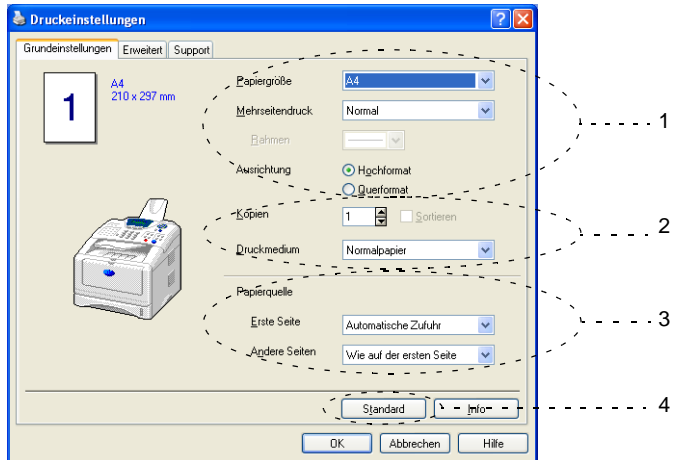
Druckeinstellungen

Grundeinstellungen | Erweitert | Support

1

A4
210 x 297 mm

Papiergröße: A4

Mehrseitendruck: Normal

Rahmen

Ausrichtung: Hochformat / Querformat

Kopien: 1 | Sortieren

Druckmedium: Normalpapier

Papierquelle

Erste Seite: Automatische Zufuhr

Andere Seiten: Wie auf der ersten Seite

Standard | Info

OK | Abbrechen | Hilfe

1
2
3
4